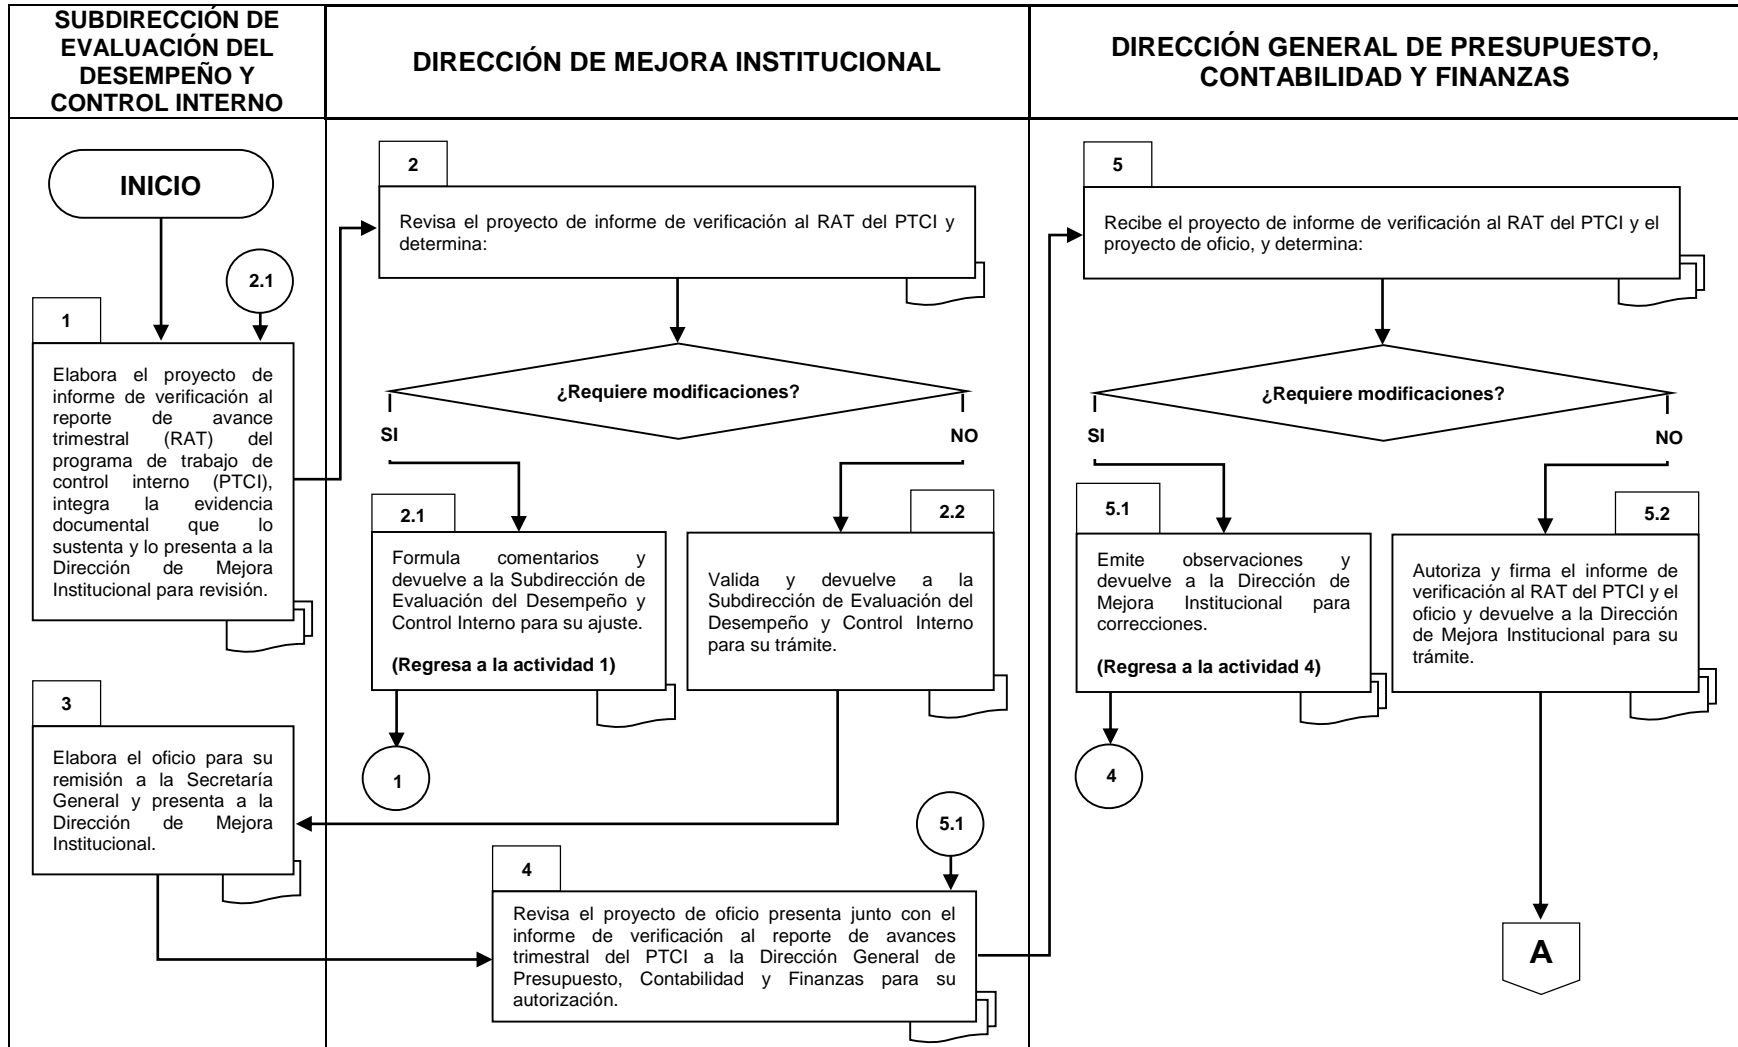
SUBDIRECCIÓN DE EVALUACIÓN DEL DESEMPEÑO Y CONTROL INTERNO

DIRECCIÓN DE MEJORA INSTITUCIONAL

DIRECCIÓN GENERAL DE PRESUPUESTO, CONTABILIDAD Y FINANZAS

INICIO

2.1

1

Elabora el proyecto de informe de verificación al reporte de avance trimestral (RAT) del programa de trabajo de control interno (PTCI), integra la evidencia documental que lo sustenta y lo presenta a la Dirección de Mejora Institucional para revisión.

2

Revisa el proyecto de informe de verificación al RAT del PTCI y determina:

¿Requiere modificaciones?

SI

NO

2.1

Formula comentarios y devuelve a la Subdirección de Evaluación del Desempeño y Control Interno para su ajuste.

(Regresa a la actividad 1)

2.2

Valida y devuelve a la Subdirección de Evaluación del Desempeño y Control Interno para su trámite.

1

3

Elabora el oficio para su remisión a la Secretaría General y presenta a la Dirección de Mejora Institucional.

5.1

4

Revisa el proyecto de oficio presenta junto con el informe de verificación al reporte de avances trimestral del PTCI a la Dirección General de Presupuesto, Contabilidad y Finanzas para su autorización.

5

Recibe el proyecto de informe de verificación al RAT del PTCI y el proyecto de oficio, y determina:

¿Requiere modificaciones?

SI

NO

5.1

Emite observaciones y devuelve a la Dirección de Mejora Institucional para correcciones.

(Regresa a la actividad 4)

5.2

Autoriza y firma el informe de verificación al RAT del PTCI y el oficio y devuelve a la Dirección de Mejora Institucional para su trámite.

4

A